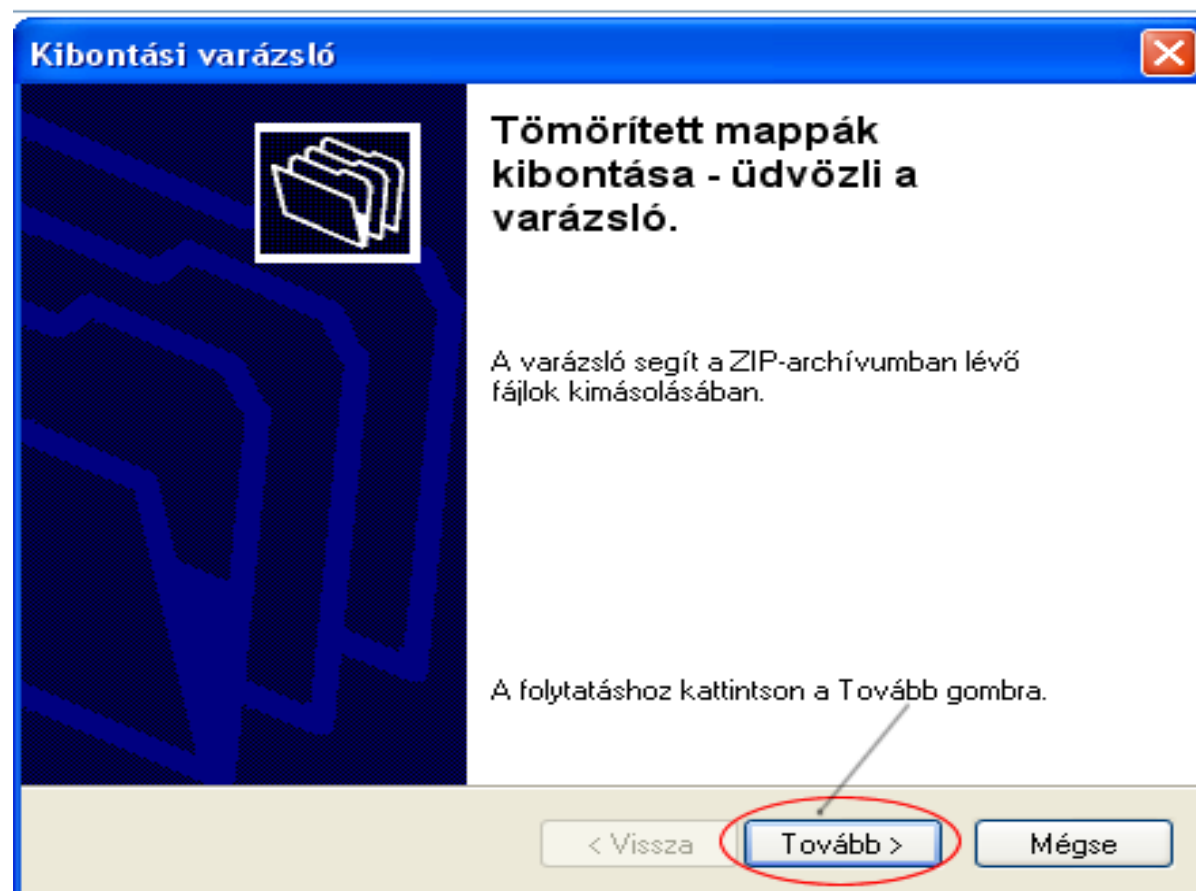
Kibontási varázsló

Tömörített mappák kibontása - üdvözli a varázsló.

A varázsló segít a ZIP-archívumban lévő fájlok kimásolásában.

A folytatáshoz kattintson a Tovább gombra.

< Vissza
Tovább >
Mégse